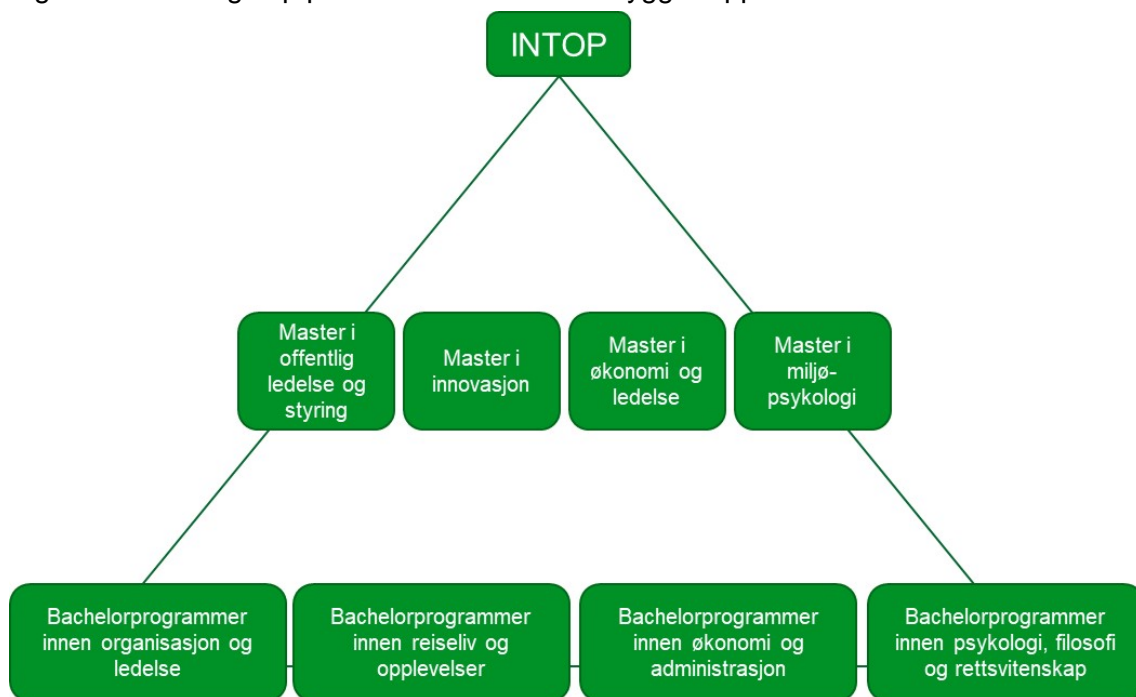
INTOP

Master i offentlig ledelse og styring

Master i innovasjon

Master i økonomi og ledelse

Master i miljø-psykologi

Bachelorprogrammer innen organisasjon og ledelse

Bachelorprogrammer innen reiseliv og opplevelser

Bachelorprogrammer innen økonomi og administrasjon

Bachelorprogrammer innen psykologi, filosofi og rettsvitenskap